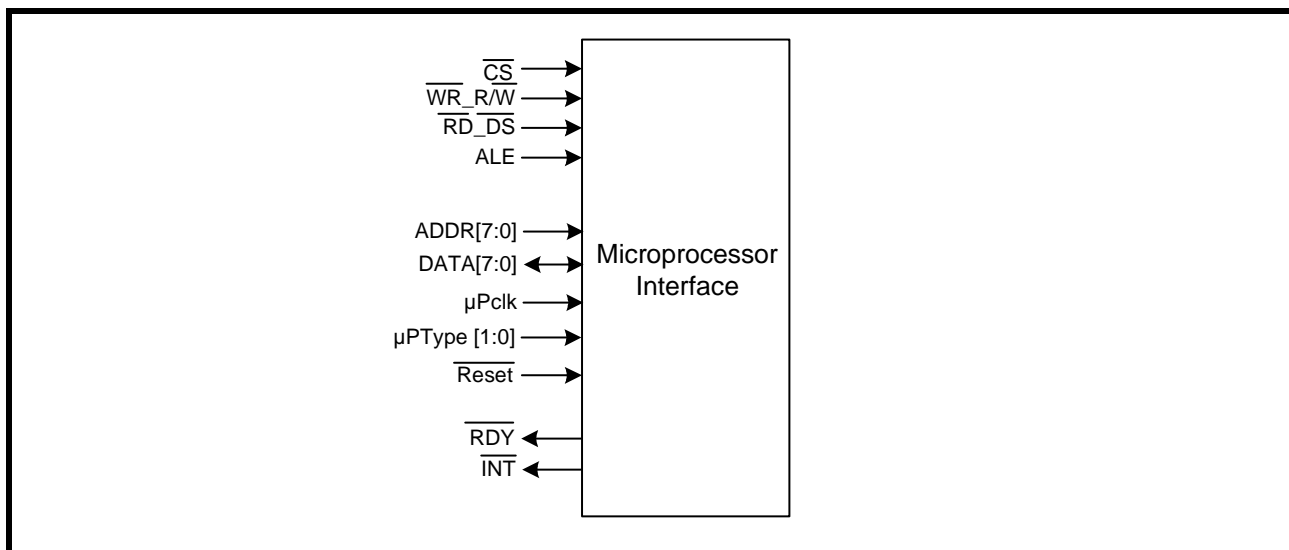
$\overline{CS}$
$\overline{WR}$_R/$\overline{W}$
$\overline{RD}$_$\overline{DS}$
ALE
ADDR[7:0]
DATA[7:0]
µPclk
µPType [1:0]
$\overline{Reset}$
$\overline{RDY}$
$\overline{INT}$

Microprocessor Interface